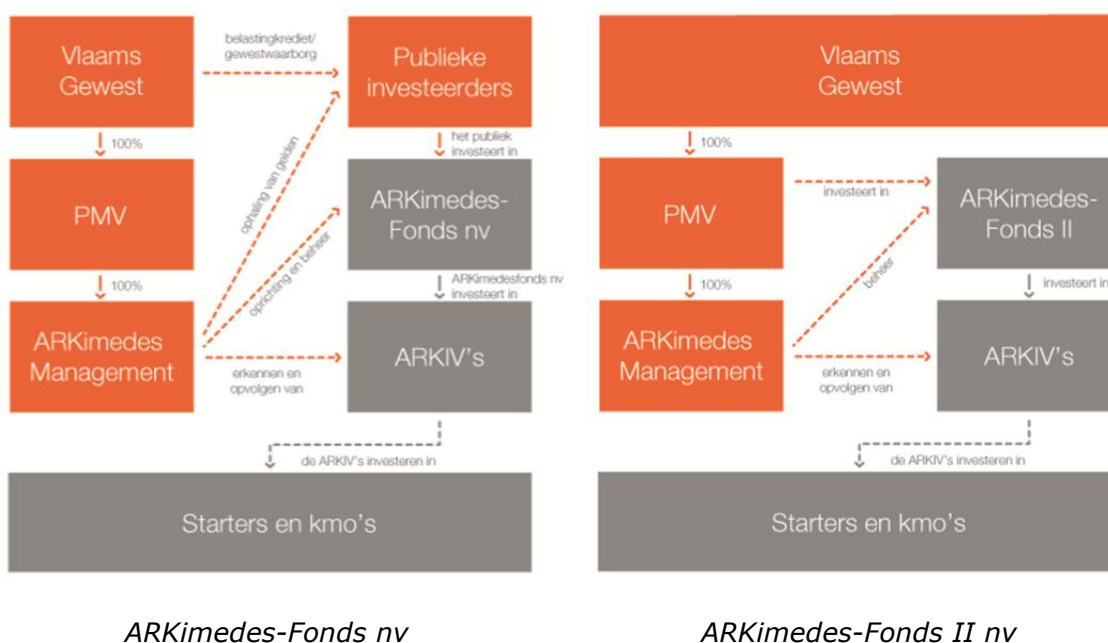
Vlaams Gewest

belastingkrediet/ gewestwaarborg

Publieke investeerders

100%

het publiek investeert in

ophaling van gelden

PMV

ARKimedes-Fonds nv

oprichting en beheer

100%

ARKimedesfonds nv investeert in

ARKimedes Management

erkennen en opvolgen van

ARKIV's

de ARKIV's investeren in

Starters en kmo's

ARKimedes-Fonds nv

Vlaams Gewest

100%

PMV

investeert in

ARKimedes-Fonds II

beheer

100%

investeert in

ARKimedes Management

erkennen en opvolgen van

ARKIV's

de ARKIV's investeren in

Starters en kmo's

ARKimedes-Fonds II nv